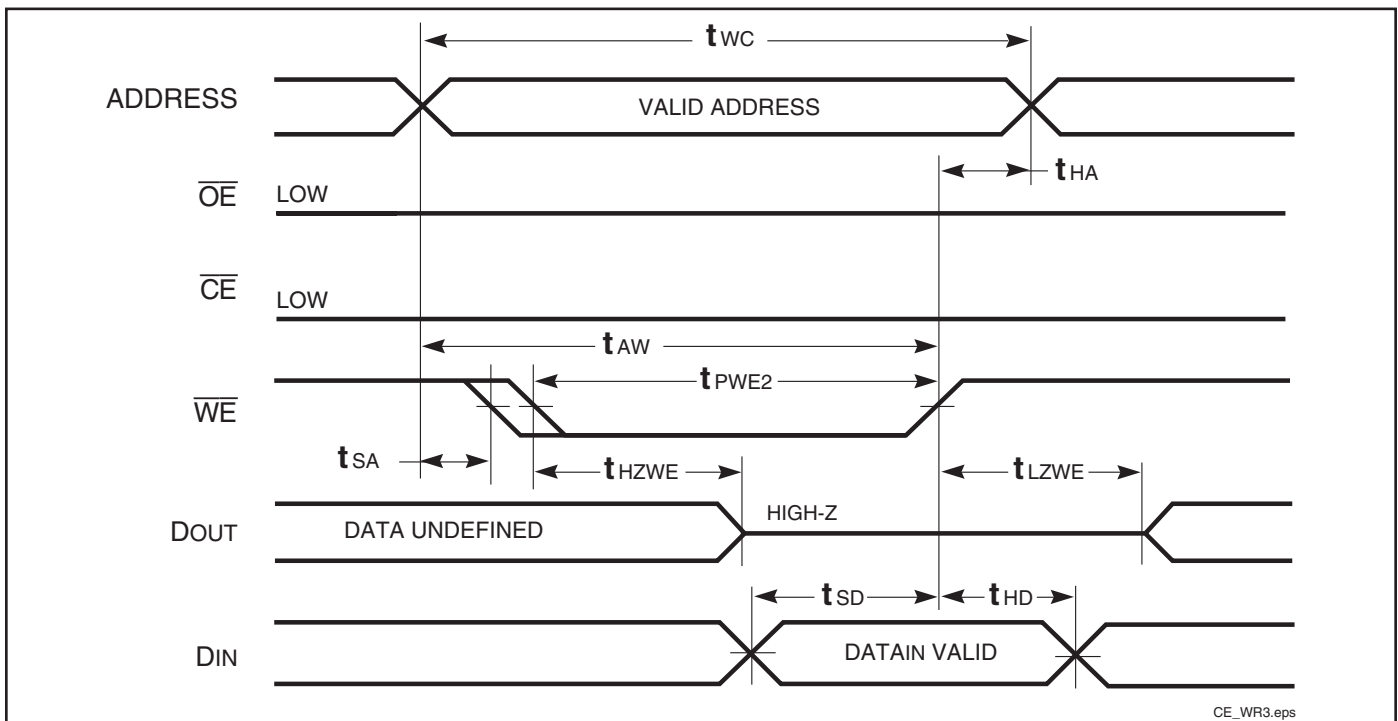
$t_{WC}$

ADDRESS

VALID ADDRESS

$t_{HA}$

$\overline{OE}$ LOW

$\overline{CE}$ LOW

$t_{AW}$

$t_{PWE2}$

$\overline{WE}$

$t_{SA}$

$t_{HZWE}$

$t_{LZWE}$

DOUT

DATA UNDEFINED

HIGH-Z

$t_{SD}$

$t_{HD}$

DIN

DATAIN VALID

CE_WR3.eps